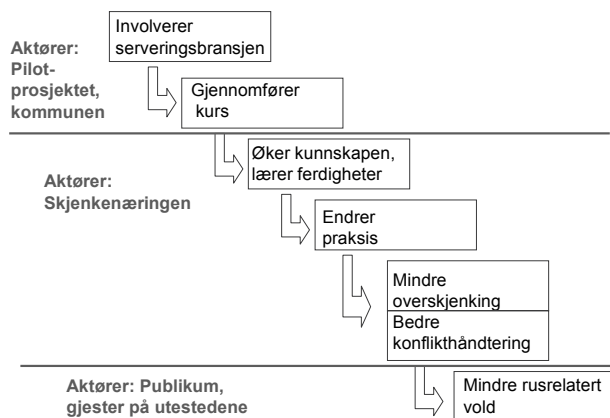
Aktører: Pilotprosjektet, kommunen

Involverer serveringsbransjen

Gjennomfører kurs

Aktører: Skjenkenæringen

Øker kunnskapen, lærer ferdigheter

Endrer praksis

Mindre overskjenking

Bedre konflikthåndtering

Aktører: Publikum, gjester på utestedene

Mindre rusrelatert vold